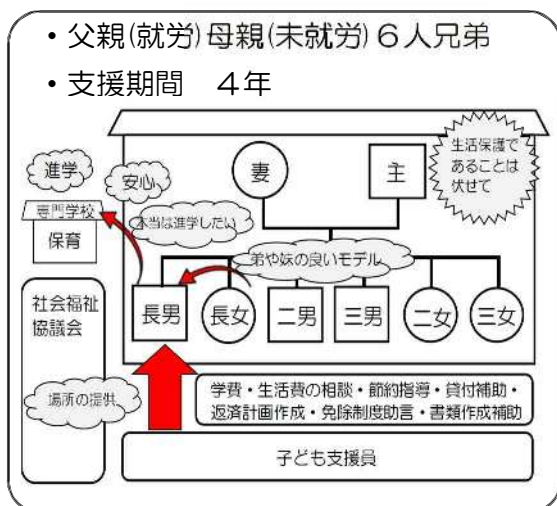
• 父親(就労) 母親(未就労) ６人兄弟

• 支援期間　４年

生活保護であることは伏せて

妻

主

進学

安心

専門学校

保育

本当は進学したい

弟や妹の良いモデル

長男

長女

二男

三男

二女

三女

社会福祉協議会

場所の提供

学費・生活費の相談・節約指導・貸付補助・返済計画作成・免除制度助言・書類作成補助

子ども支援員